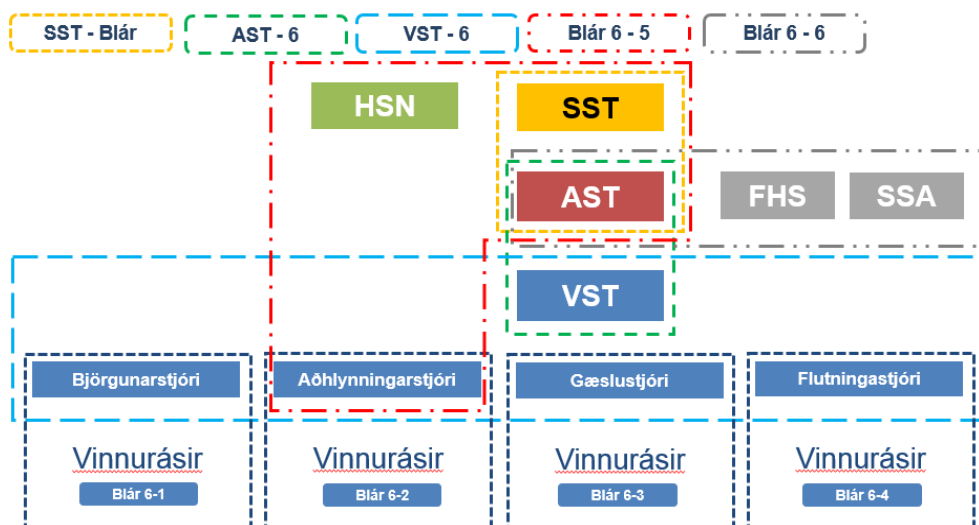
SST - Blár
AST - 6
VST - 6
Blár 6 - 5
Blár 6 - 6

HSN
SST
AST
FHS
SSA
VST

Björgunarstjóri
Aðhlynningarstjóri
Gæslustjóri
Flutningastjóri

Vinnurásir
Blár 6-1

Vinnurásir
Blár 6-2

Vinnurásir
Blár 6-3

Vinnurásir
Blár 6-4